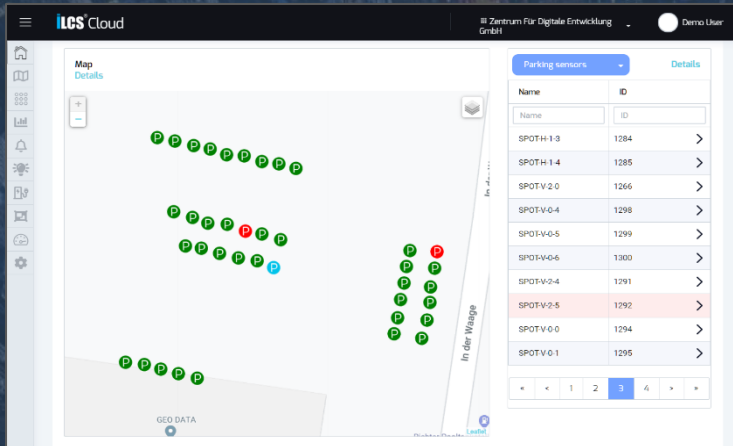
iLCS Cloud

Zentrum Für Digitale Entwicklung GmbH

Demo User

Map
Details

+
−

P P P P P P P P P
P P P P P P P
P P P P P P P
P P P P P P P P P P P P P P P P P P
P P P P P

In der Waage

GEO DATA

Leaflet

Parking sensors

Details

| Name | ID |
|---|---|
| Name | ID |
| SPOT-H-1-3 | 1284 |
| SPOT-H-1-4 | 1285 |
| SPOT-V-2-0 | 1266 |
| SPOT-V-0-4 | 1298 |
| SPOT-V-0-5 | 1299 |
| SPOT-V-0-6 | 1300 |
| SPOT-V-2-4 | 1291 |
| SPOT-V-2-5 | 1292 |
| SPOT-V-0-0 | 1294 |
| SPOT-V-0-1 | 1295 |

« ‹ 1 2 3 4 › »